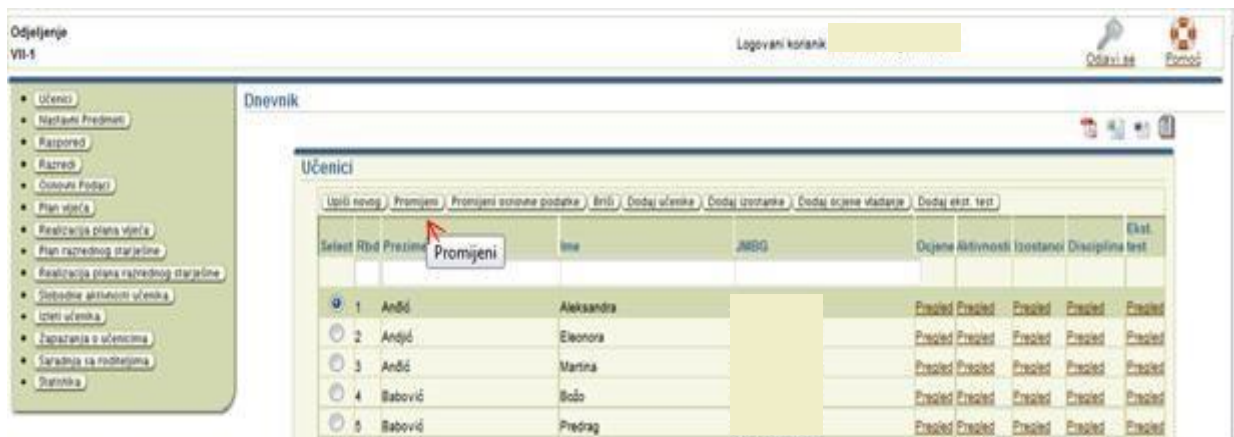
Odjeljenje
VII-5

Logovani korisnik

Odjavi se
Pomoć

- Učenici
- Nastavni Predmeti
- Raspored
- Razredi
- Osnovni Podaci
- Plan vijeća
- Realizacija plana vijeća
- Plan razrednog starješine
- Realizacija plana razrednog starješine
- Slobodne aktivnosti učenika
- Izleti učenika
- Zapažanja o učenicima
- Saradnja sa roditeljima
- Statistika

Dnevnik

Učenici

Upiši novog | Promijeni | Promijeni osnovne podatke | Briši | Dodaj učenike | Dodaj izostanke | Dodaj ocjene vladanje | Dodaj ekst. test

Promijeni

| Select | Rbd | Prezime | Ime | JMBG | Ocjene | Aktivnosti | Izostanci | Disciplina | Ekst. test |
|---|---|---|---|---|---|---|---|---|---|
| | | | | | | | | | |
| ◉ | 1 | Anđić | Aleksandra | | Pregled | Pregled | Pregled | Pregled | Pregled |
| ○ | 2 | Andjić | Eleonora | | Pregled | Pregled | Pregled | Pregled | Pregled |
| ○ | 3 | Anđić | Martina | | Pregled | Pregled | Pregled | Pregled | Pregled |
| ○ | 4 | Babović | Božo | | Pregled | Pregled | Pregled | Pregled | Pregled |
| ○ | 5 | Babović | Predrag | | Pregled | Pregled | Pregled | Pregled | Pregled |